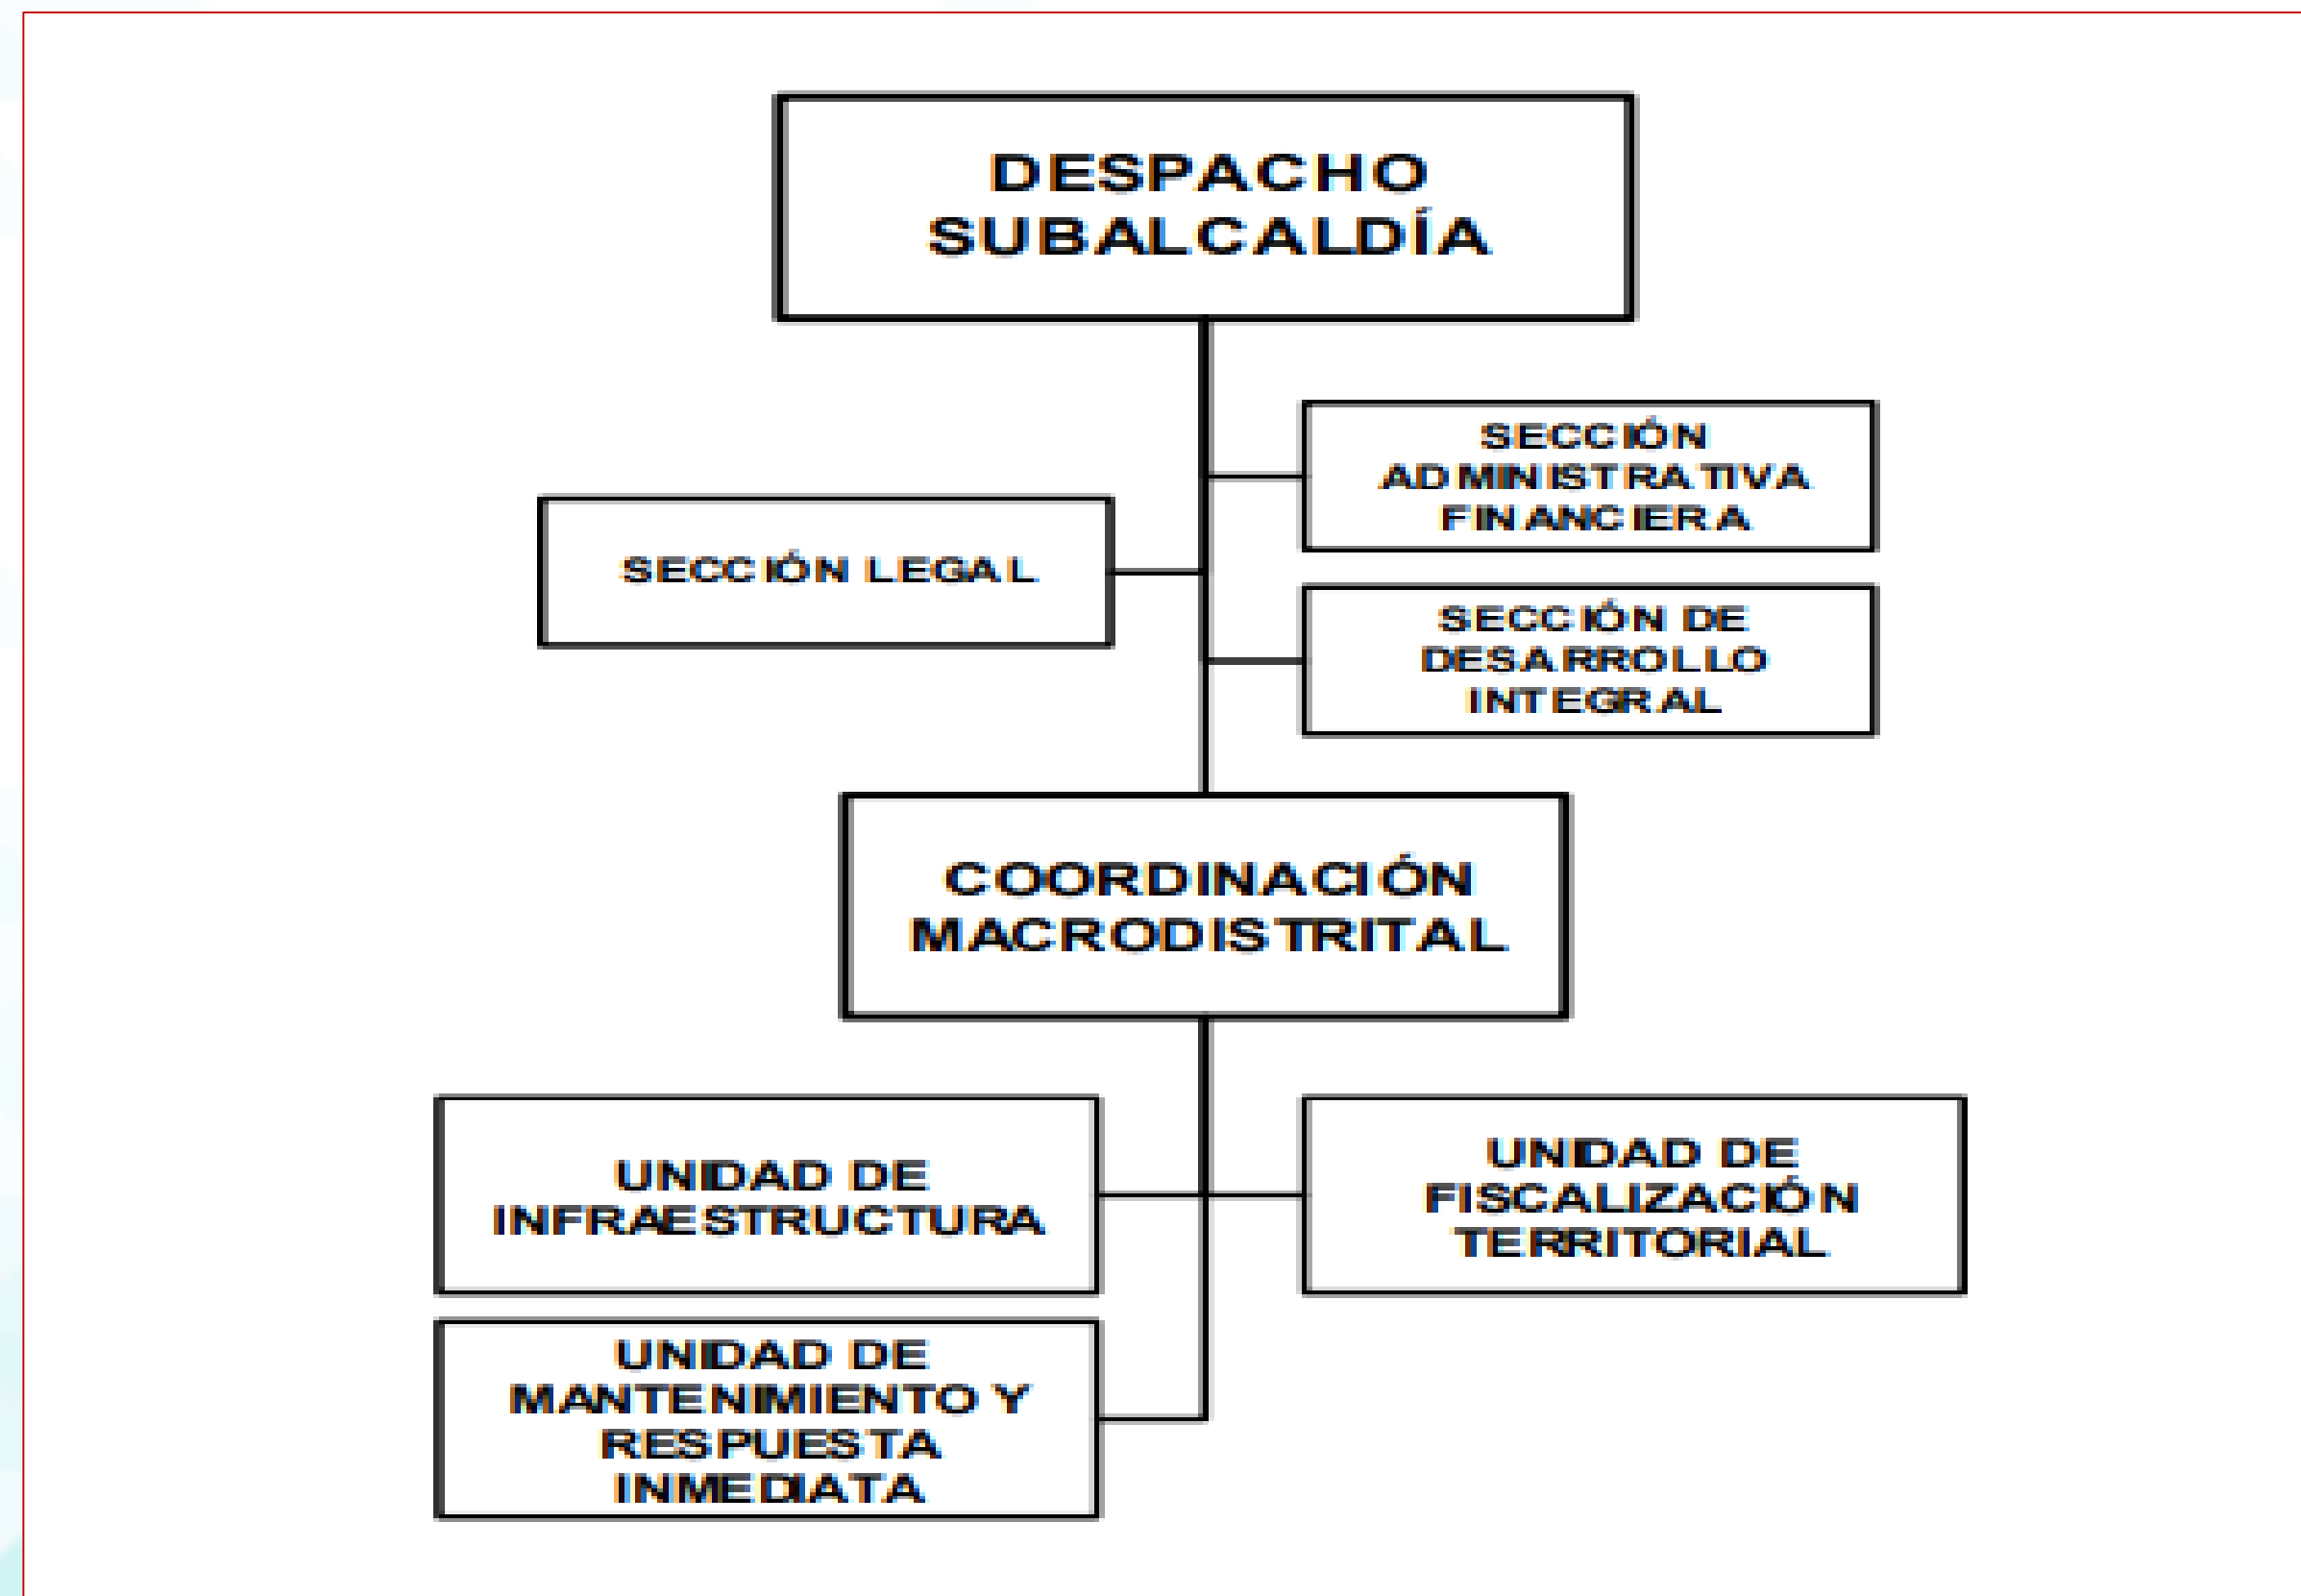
DESPACHO SUBALCALDÍA

SECCIÓN ADMINISTRATIVA FINANCIERA

SECCIÓN LEGAL

SECCIÓN DE DESARROLLO INTEGRAL

COORDINACIÓN MACRODISTRITAL

UNIDAD DE INFRAESTRUCTURA

UNIDAD DE FISCALIZACIÓN TERRITORIAL

UNIDAD DE MANTENIMIENTO Y RESPUESTA INMEDIATA